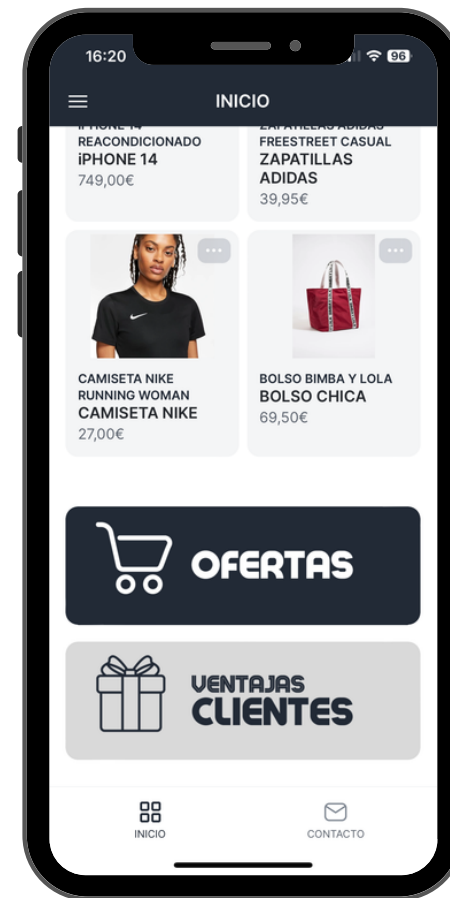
16:20

96

INICIO

iPHONE 14 REACONDICIONADO
iPHONE 14
749,00€

ZAPATILLAS ADIDAS FREESTREET CASUAL
ZAPATILLAS ADIDAS
39,95€

CAMISETA NIKE RUNNING WOMAN
CAMISETA NIKE
27,00€

BOLSO BIMBA Y LOLA
BOLSO CHICA
69,50€

OFERTAS

VENTAJAS
CLIENTES

INICIO

CONTACTO